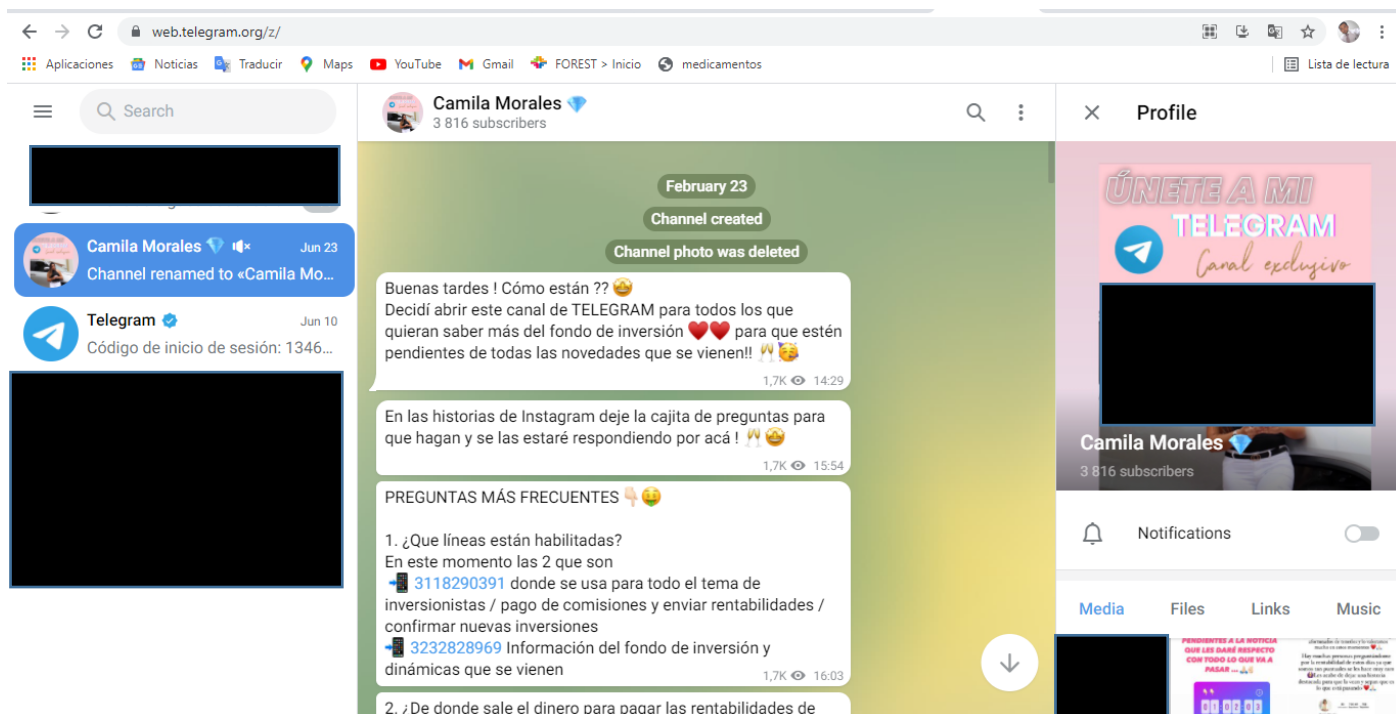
web.telegram.org/z/

Aplicaciones Noticias Traducir Maps YouTube Gmail FOREST > Inicio medicamentos Lista de lectura

Search

Camila Morales Jun 23
Channel renamed to «Camila Mo...

Telegram Jun 10
Código de inicio de sesión: 1346...

Camila Morales
3 816 subscribers

February 23
Channel created
Channel photo was deleted

Buenas tardes ! Cómo están ?? 🤩
Decidí abrir este canal de TELEGRAM para todos los que quieran saber más del fondo de inversión ❤️❤️ para que estén pendientes de todas las novedades que se vienen!! 🥂🥳
1,7K 14:29

En las historias de Instagram deje la cajita de preguntas para que hagan y se las estaré respondiendo por acá ! 🥂🤩
1,7K 15:54

PREGUNTAS MÁS FRECUENTES 👇🤑

1. ¿Que líneas están habilitadas?
En este momento las 2 que son
📲 3118290391 donde se usa para todo el tema de inversionistas / pago de comisiones y enviar rentabilidades / confirmar nuevas inversiones
📲 3232828969 Información del fondo de inversión y dinámicas que se vienen
1,7K 16:03

2. ¿De donde sale el dinero para pagar las rentabilidades de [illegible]

Profile

ÚNETE A MI
TELEGRAM
Canal exclusivo

Camila Morales
3 816 subscribers

Notifications

Media Files Links Music

PENDIENTES A LA NOTICIA QUE LES DARÉ RESPECTO CON TODO LO QUE VA A PASAR
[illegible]